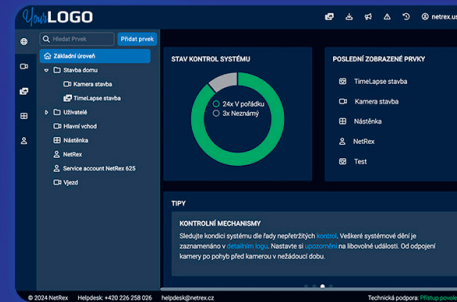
YourLOGO

netrex.us

Hledat Prvek

Přidat prvek

Základní úroveň

Stavba domu

Kamera stavba

TimeLapse stavba

Uživatelé

Hlavní vchod

Nástěnka

NetRex

Service account NetRex 625

Vjezd

STAV KONTROL SYSTÉMU

24x V pořádku

3x Neznámý

POSLEDNÍ ZOBRAZENÉ PRVKY

TimeLapse stavba

Kamera stavba

Nástěnka

NetRex

Test

TIPY

KONTROLNÍ MECHANISMY

Sledujte kondici systému díky řadě nepřetržitých kontrol. Veškeré systémové dění je zaznamenáno v detailním logu. Nastavte si upozornění na libovolné události. Od odpojení kamery po pohyb před kamerou v nežádoucí dobu.

© 2024 NetRex

Helpdesk: +420 226 258 026

helpdesk@netrex.cz

Technická podpora: Přístup povolen